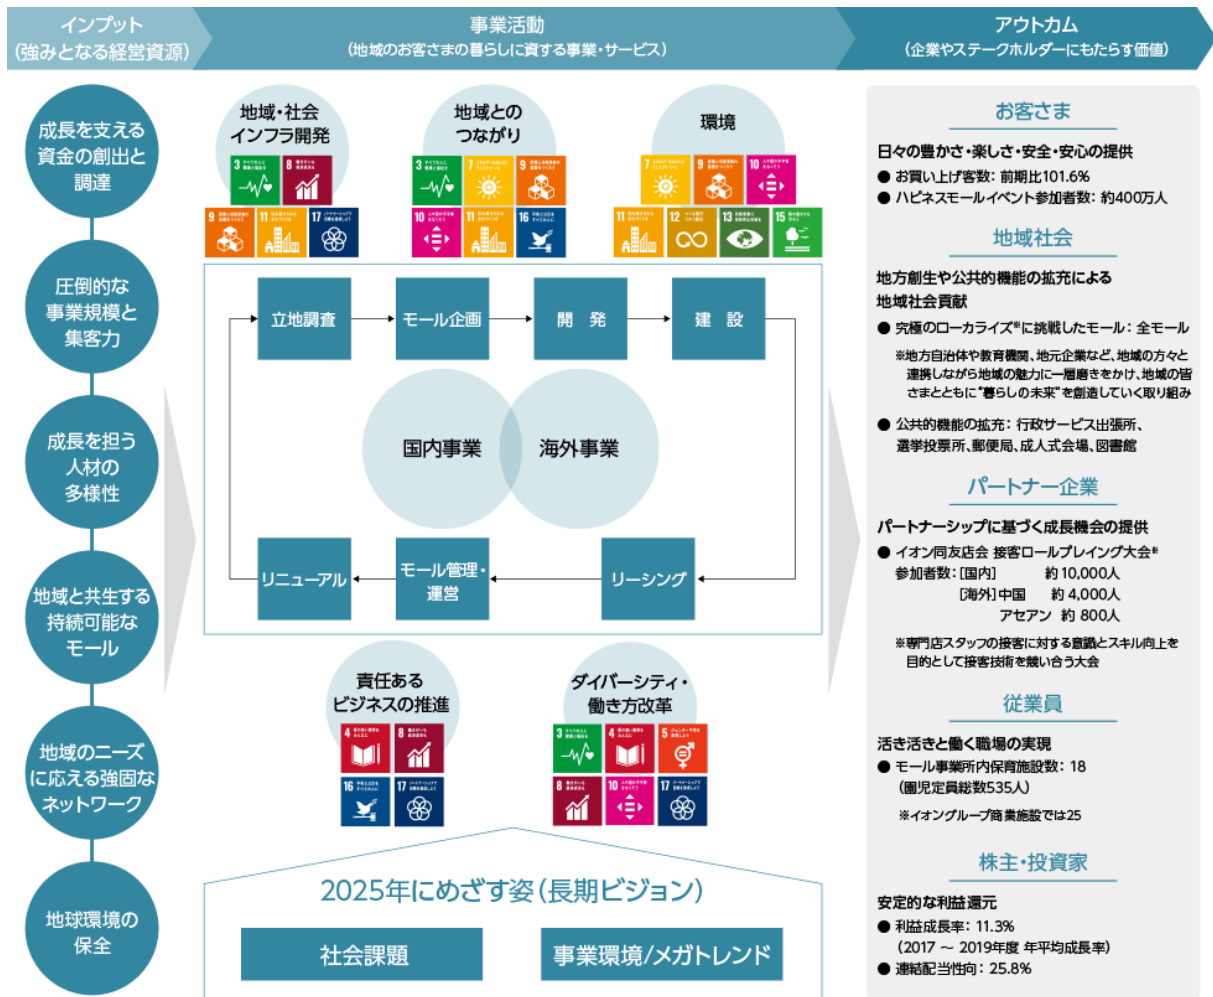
インプット
(強みとなる経営資源)

事業活動
(地域のお客さまの暮らしに資する事業・サービス)

アウトカム
(企業やステークホルダーにもたらす価値)

成長を支える資金の創出と調達

圧倒的な事業規模と集客力

成長を担う人材の多様性

地域と共生する持続可能なモール

地域のニーズに応える強固なネットワーク

地球環境の保全

地域・社会インフラ開発

3 8 9 11 17

地域とのつながり

3 7 9 10 11 16

環境

7 9 10 11 12 13 15

立地調査

モール企画

開　発

建　設

国内事業

海外事業

リニューアル

モール管理・運営

リーシング

責任あるビジネスの推進

4 8 16 17

ダイバーシティ・働き方改革

3 4 5 8 10 17

2025年にめざす姿(長期ビジョン)

社会課題

事業環境/メガトレンド

お客さま

日々の豊かさ・楽しさ・安全・安心の提供

● お買い上げ客数: 前期比101.6%

● ハピネスモールイベント参加者数: 約400万人

地域社会

地方創生や公共的機能の拡充による地域社会貢献

● 究極のローカライズ※に挑戦したモール: 全モール

※地方自治体や教育機関、地元企業など、地域の方々と連携しながら地域の魅力に一層磨きをかけ、地域の皆さまとともに"暮らしの未来"を創造していく取り組み

● 公共的機能の拡充: 行政サービス出張所、選挙投票所、郵便局、成人式会場、図書館

パートナー企業

パートナーシップに基づく成長機会の提供

● イオン同友店会 接客ロールプレイング大会※
参加者数: [国内]　約 10,000人
[海外] 中国　約 4,000人
アセアン　約 800人

※専門店スタッフの接客に対する意識とスキル向上を目的として接客技術を競い合う大会

従業員

活き活きと働く職場の実現

● モール事業所内保育施設数: 18
(園児定員総数535人)

※イオングループ商業施設では25

株主・投資家

安定的な利益還元

● 利益成長率: 11.3%
(2017 ～ 2019年度 年平均成長率)

● 連結配当性向: 25.8%